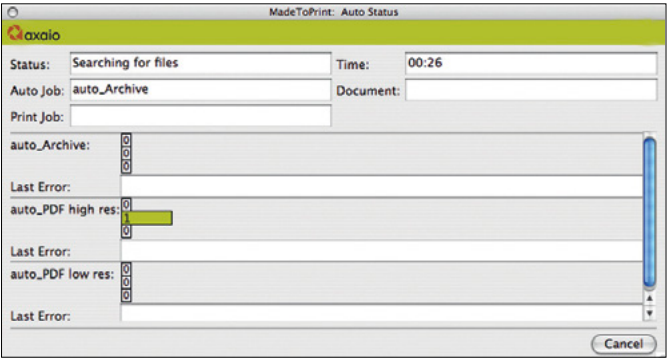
MadeToPrint: Auto Status

axaio

Status: Searching for files

Time: 00:26

Auto Job: auto_Archive

Document:

Print Job:

auto_Archive:
0
0
0

Last Error:

auto_PDF high res:
0
1
0

Last Error:

auto_PDF low res:
0
0
0

Last Error:

Cancel